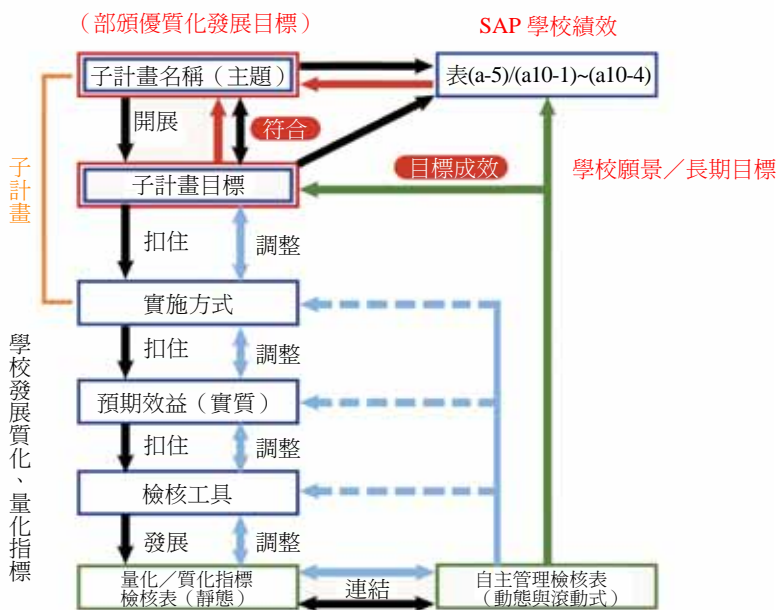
（部頒優質化發展目標）

SAP 學校績效

子計畫名稱（主題）

表(a-5)/(a10-1)~(a10-4)

開展

符合

子計畫

子計畫目標

目標成效

學校願景／長期目標

扣住

調整

實施方式

扣住

調整

學校發展質化、量化指標

預期效益（實質）

扣住

調整

檢核工具

發展

調整

量化／質化指標檢核表（靜態）

連結

自主管理檢核表（動態與滾動式）